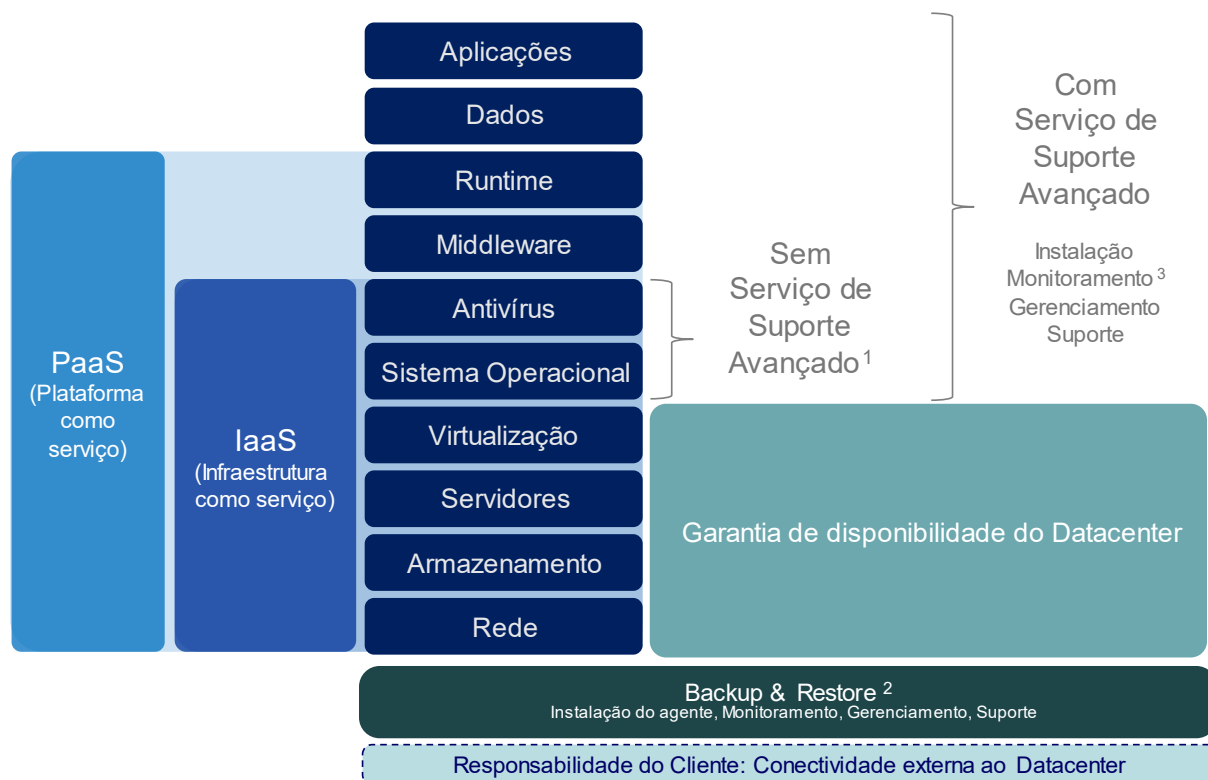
Aplicações

Dados

Runtime

Middleware

Antivírus

Sistema Operacional

Virtualização

Servidores

Armazenamento

Rede

PaaS
(Plataforma como serviço)

IaaS
(Infraestrutura como serviço)

Sem Serviço de Suporte Avançado $^1$

Com Serviço de Suporte Avançado

Instalação
Monitoramento $^3$
Gerenciamento
Suporte

Garantia de disponibilidade do Datacenter

Backup & Restore $^2$
Instalação do agente, Monitoramento, Gerenciamento, Suporte

Responsabilidade do Cliente: Conectividade externa ao Datacenter